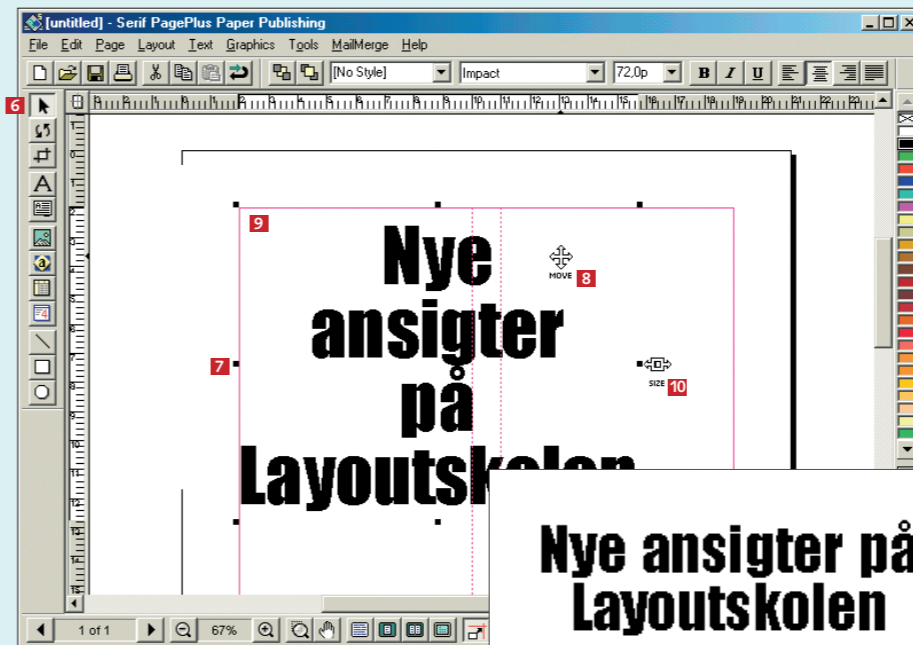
[untitled] - Serif PagePlus Paper Publishing

File Edit Page Layout Text Graphics Tools MailMerge Help

[No Style] Impact 72,0p B I U

6

9

Nye ansigter på Layoutskolen

MOVE 8

7

SIZE 10

Nye ansigter på Layoutskolen

1 of 1 67%